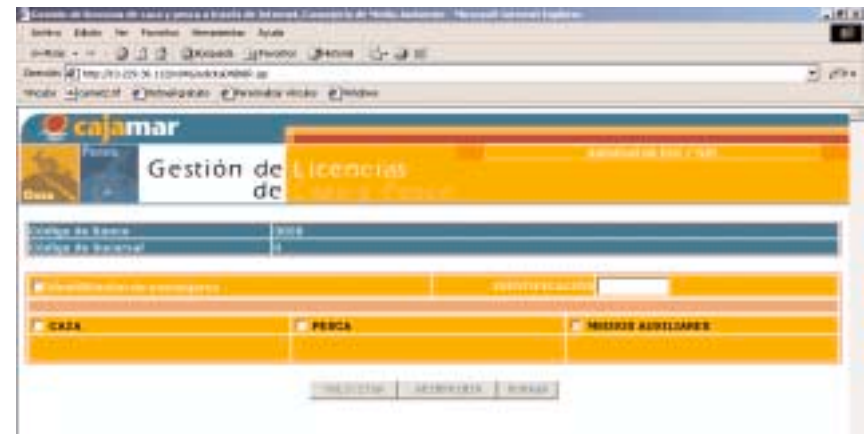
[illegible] - Microsoft Internet Explorer

Archivo Edición Ver Favoritos Herramientas Ayuda

Atrás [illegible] Búsqueda Favoritos Historial

Dirección http://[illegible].asp

Vínculos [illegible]

cajamar

Pesca

Caza

Gestión de Licencias de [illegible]

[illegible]

| Código de Banco | 3058 |
|---|---|
| Código de Sucursal | 4 |

Identificación de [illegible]

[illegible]

CAZA

PESCA

MEDIOS AUXILIARES

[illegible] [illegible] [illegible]